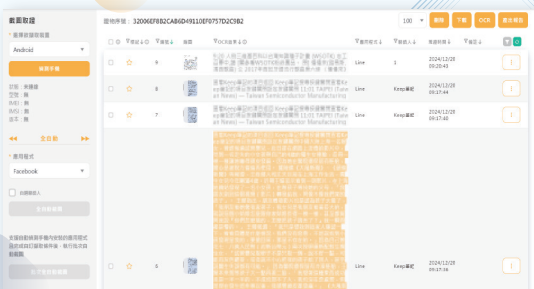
截圖取證
* 選擇欲擷取裝置
Android
偵測手機
狀態：未連接
型號：無
系統：無
序號：無
版本：無

全自動

* 應用程式
Facebook
自動識別
自動擷取

提取序號： 32006EF8B2CAB6D49110EF0757D2C9B2
100
刪除
下載
OCR
產出報告

| | 標記 | 序號 | 圖檔 | OCR結果 | 應用程式 | 關鍵人 | 擷取時間 | 備註 |
|---|---|---|---|---|---|---|---|---|
| | ☆ | 9 | | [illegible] | Line | 1 | 2024/12/26 09:20:45 | |
| | ☆ | 8 | | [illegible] 11:01 TAIPEI (Taiwan News) — Taiwan Semiconductor Manufacturing | Line | Keep筆記 | 2024/12/26 09:17:44 | |
| | ☆ | 7 | | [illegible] 11:01 TAIPEI (Taiwan News) — Taiwan Semiconductor Manufacturing | Line | Keep筆記 | 2024/12/26 09:17:40 | |
| | ☆ | 6 | | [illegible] | Line | Keep筆記 | 2024/12/26 09:17:36 | |